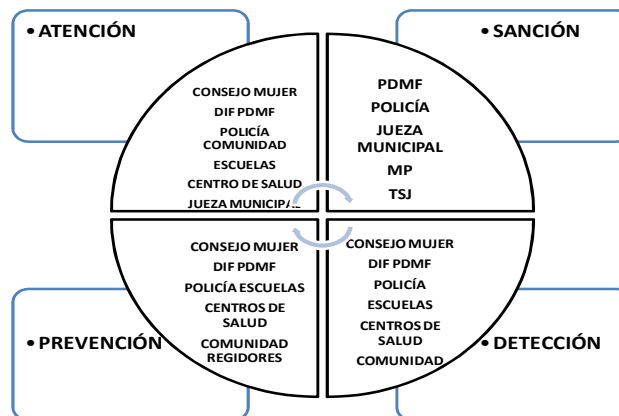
• ATENCIÓN

CONSEJO MUJER
DIF PDMF
POLICÍA
COMUNIDAD
ESCUELAS
CENTRO DE SALUD
JUEZA MUNICIPAL

• SANCIÓN

PDMF
POLICÍA
JUEZA MUNICIPAL
MP
TSJ

• PREVENCIÓN

CONSEJO MUJER
DIF PDMF
POLICÍA ESCUELAS
CENTROS DE SALUD
COMUNIDAD
REGIDORES

• DETECCIÓN

CONSEJO MUJER
DIF PDMF
POLICÍA
ESCUELAS
CENTROS DE SALUD
COMUNIDAD